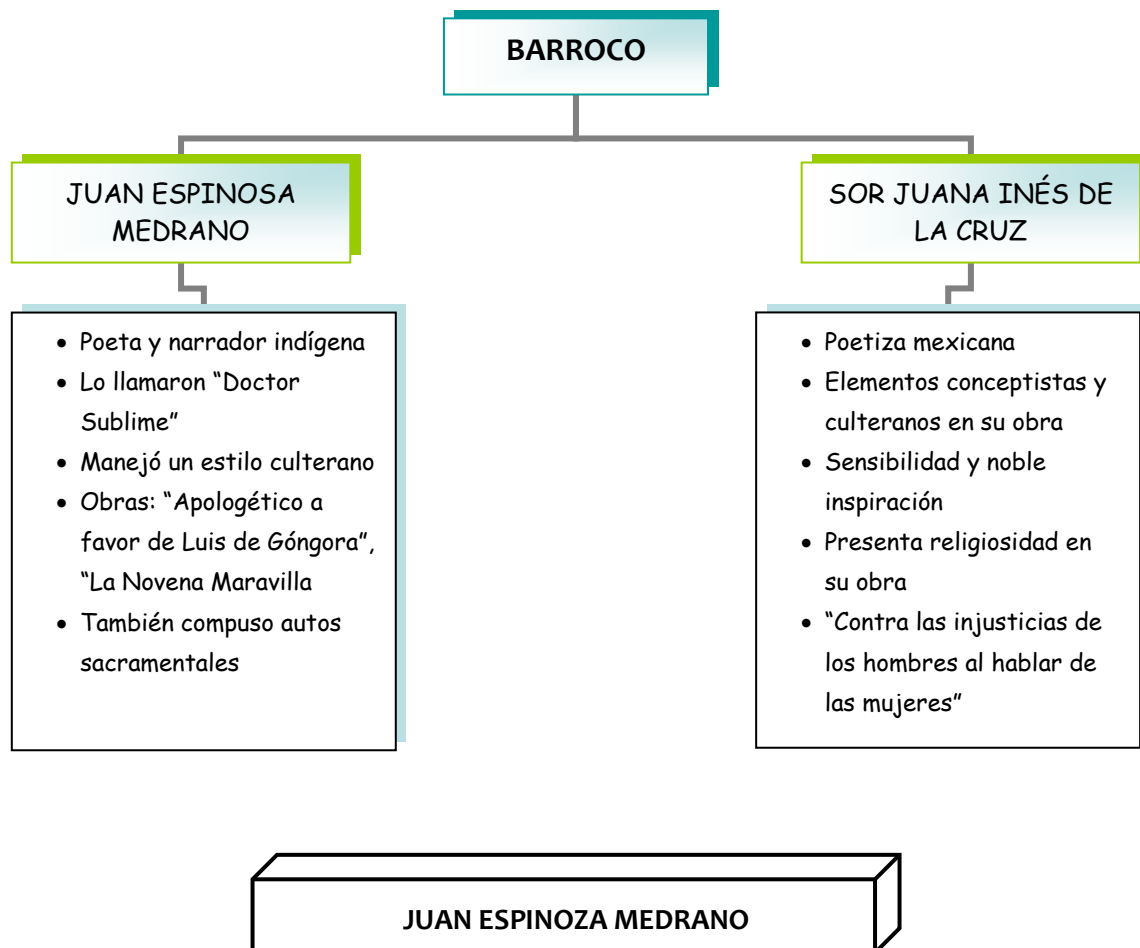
BARROCO

JUAN ESPINOSA MEDRANO

- Poeta y narrador indígena
- Lo llamaron "Doctor Sublime"
- Manejó un estilo culterano
- Obras: "Apologético a favor de Luis de Góngora", "La Novena Maravilla
- También compuso autos sacramentales

SOR JUANA INÉS DE LA CRUZ

- Poetiza mexicana
- Elementos conceptistas y culteranos en su obra
- Sensibilidad y noble inspiración
- Presenta religiosidad en su obra
- "Contra las injusticias de los hombres al hablar de las mujeres"

JUAN ESPINOZA MEDRANO